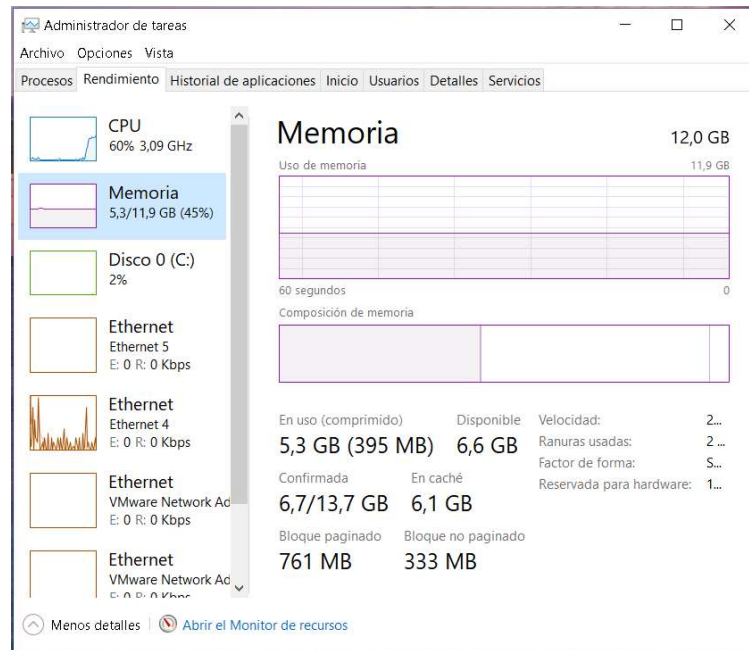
Administrador de tareas
Archivo Opciones Vista
Procesos Rendimiento Historial de aplicaciones Inicio Usuarios Detalles Servicios

CPU
60% 3,09 GHz

Memoria
5,3/11,9 GB (45%)

Disco 0 (C:)
2%

Ethernet
Ethernet 5
E: 0 R: 0 Kbps

Ethernet
Ethernet 4
E: 0 R: 0 Kbps

Ethernet
VMware Network Ad
E: 0 R: 0 Kbps

Ethernet
VMware Network Ad
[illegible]

Memoria
12,0 GB
Uso de memoria
11,9 GB
60 segundos
0
Composición de memoria

En uso (comprimido)
5,3 GB (395 MB)
Disponible
6,6 GB
Confirmada
6,7/13,7 GB
En caché
6,1 GB
Bloque paginado
761 MB
Bloque no paginado
333 MB

Velocidad: 2...
Ranuras usadas: 2...
Factor de forma: S...
Reservada para hardware: 1...

Menos detalles | Abrir el Monitor de recursos